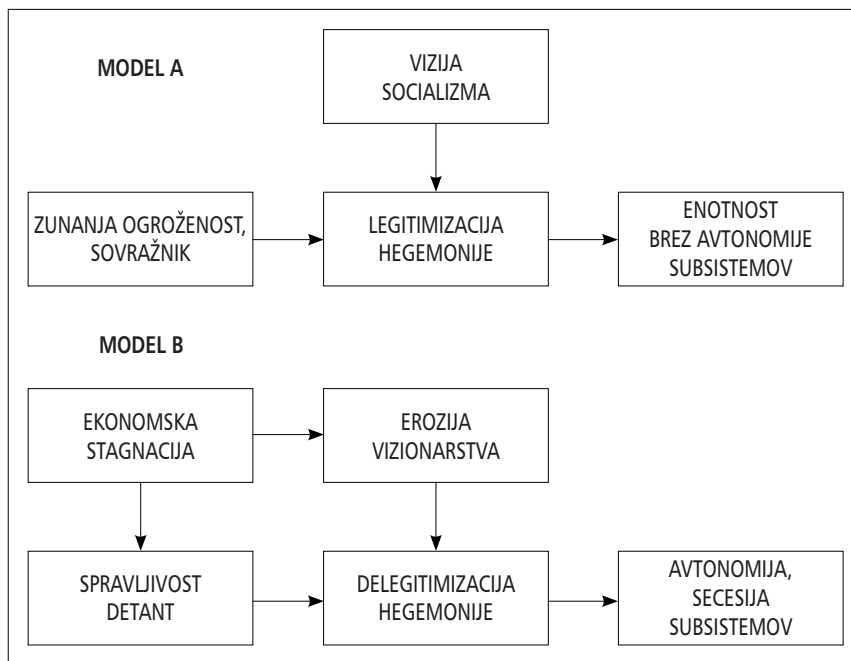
MODEL A

VIZIJA SOCIALIZMA

ZUNANJA OGROŽENOST, SOVRAŽNIK

LEGITIMIZACIJA HEGEMONIJE

ENOTNOST BREZ AVTONOMIJE SUBSISTEMOV

MODEL B

EKONOMSKA STAGNACIJA

EROZIJA VIZIONARSTVA

SPRAVLJIVOST DETANT

DELEGITIMIZACIJA HEGEMONIJE

AVTONOMIJA, SECESIJA SUBSISTEMOV